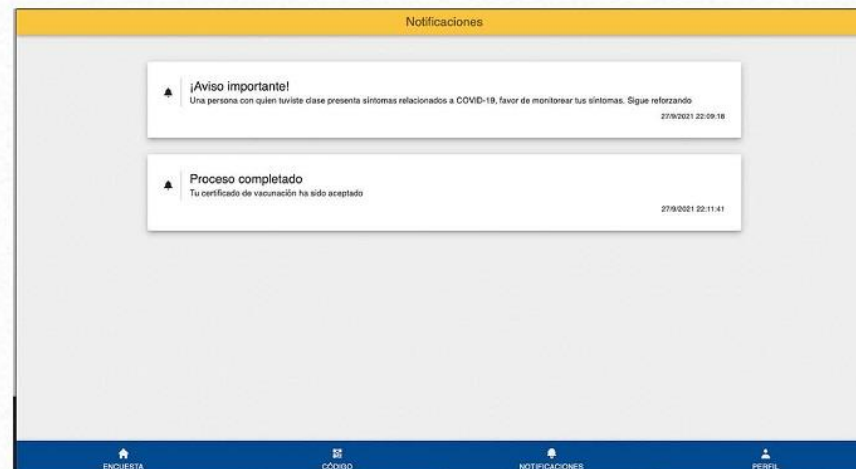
Notificaciones

¡Aviso importante!
Una persona con quien tuviste clase presenta síntomas relacionados a COVID-19, favor de monitorear tus síntomas. Sigue reforzando
27/9/2021 22:09:18

Proceso completado
Tu certificado de vacunación ha sido aceptado
27/9/2021 22:11:41

ENCUESTA
CÓDIGO
NOTIFICACIONES
PERFIL